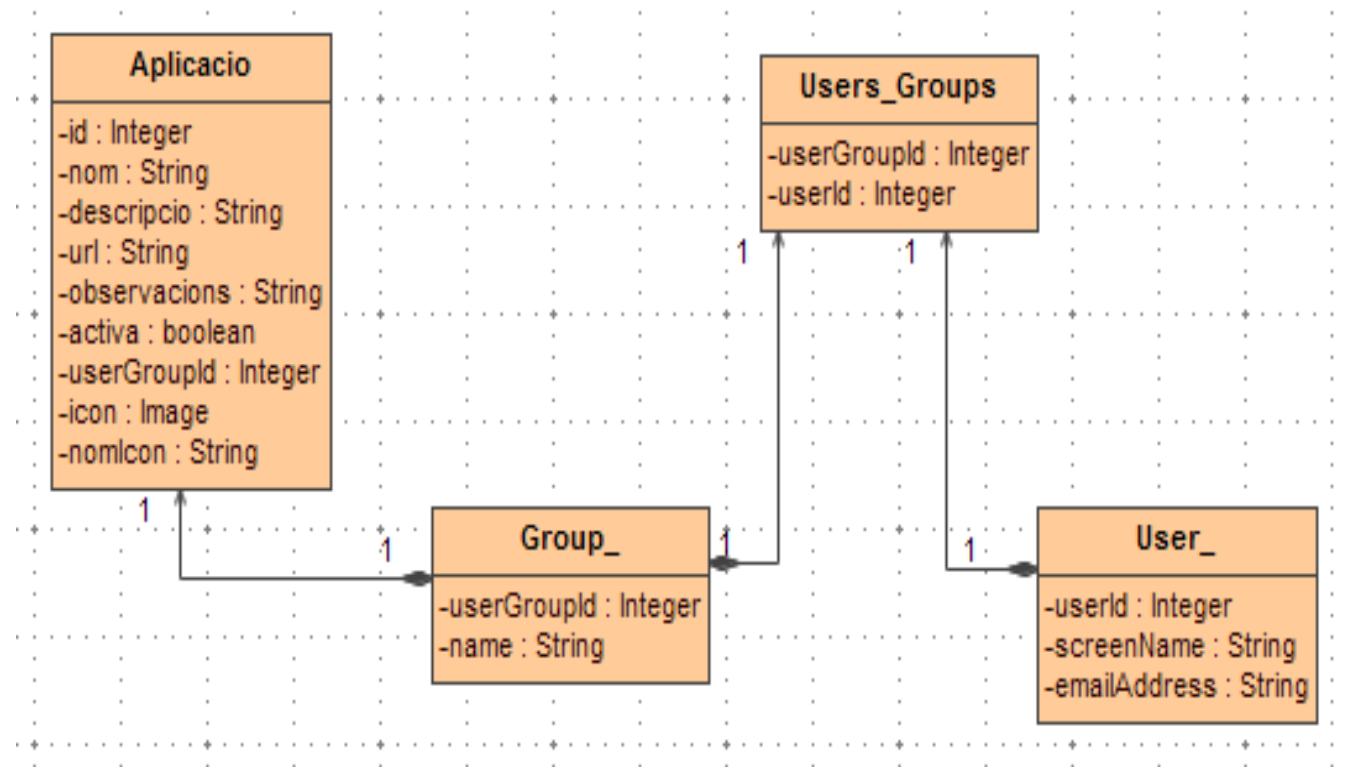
Aplicacio

-id : Integer
-nom : String
-descripcio : String
-url : String
-observacions : String
-activa : boolean
-userGroupId : Integer
-icon : Image
-nomIcon : String

Users_Groups

-userGroupId : Integer
-userId : Integer

1

1

1

1

Group_

-userGroupId : Integer
-name : String

1

1

User_

-userId : Integer
-screenName : String
-emailAddress : String